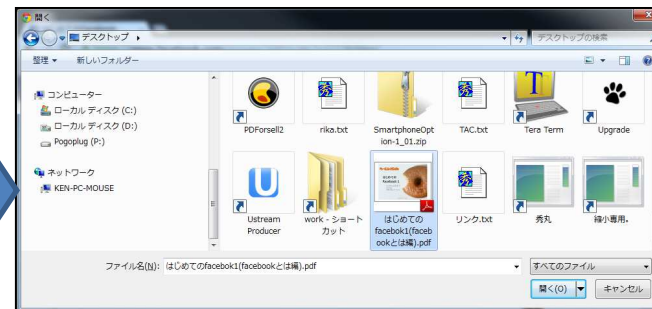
開く

デスクトップ ▸

デスクトップの検索

整理 ▾　新しいフォルダー

コンピューター
ローカル ディスク (C:)
ローカル ディスク (D:)
Pogoplug (P:)

ネットワーク
KEN-PC-MOUSE

PDForsell2
rika.txt
SmartphoneOption-1_01.zip
TAC.txt
Tera Term
Upgrade

Ustream Producer
work - ショートカット
はじめてのfacebok1(facebookとは編).pdf
リンク.txt
秀丸
縮小専用。

ファイル名(N): はじめてのfacebok1(facebookとは編).pdf

すべてのファイル

開く(O)　キャンセル